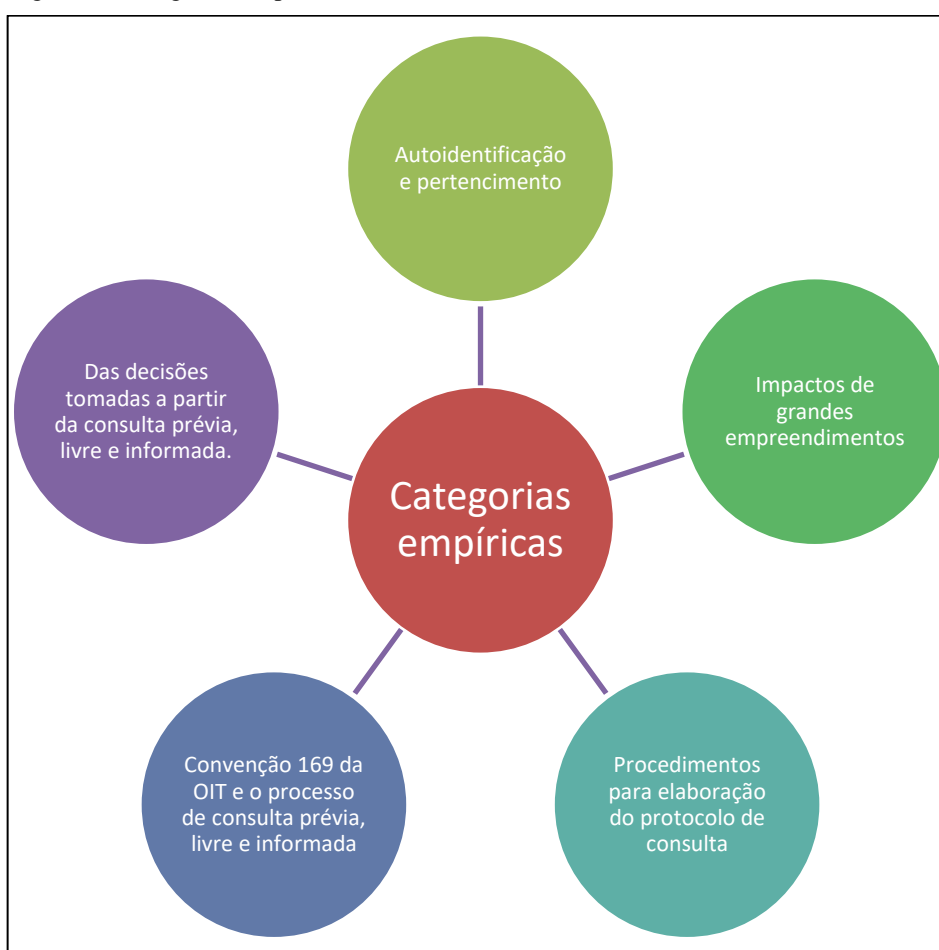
Autoidentificação e pertencimento

Das decisões tomadas a partir da consulta prévia, livre e informada.

Categorias empíricas

Impactos de grandes empreendimentos

Convenção 169 da OIT e o processo de consulta prévia, livre e informada

Procedimentos para elaboração do protocolo de consulta